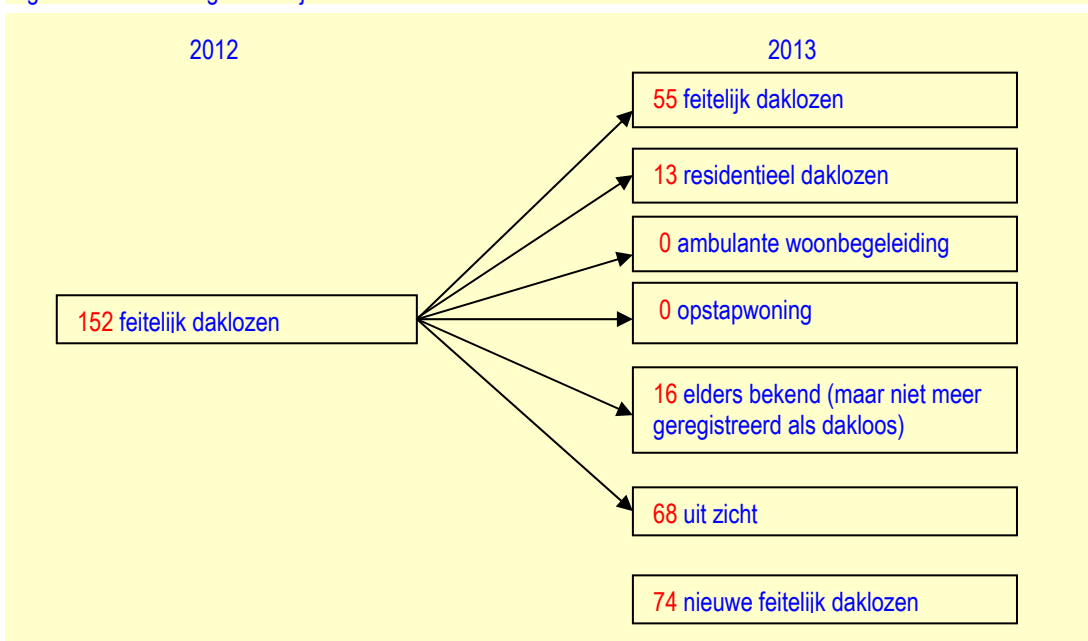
2012

2013

152 feitelijk daklozen

55 feitelijk daklozen

13 residentieel daklozen

0 ambulante woonbegeleiding

0 opstapwoning

16 elders bekend (maar niet meer geregistreerd als dakloos)

68 uit zicht

74 nieuwe feitelijk daklozen